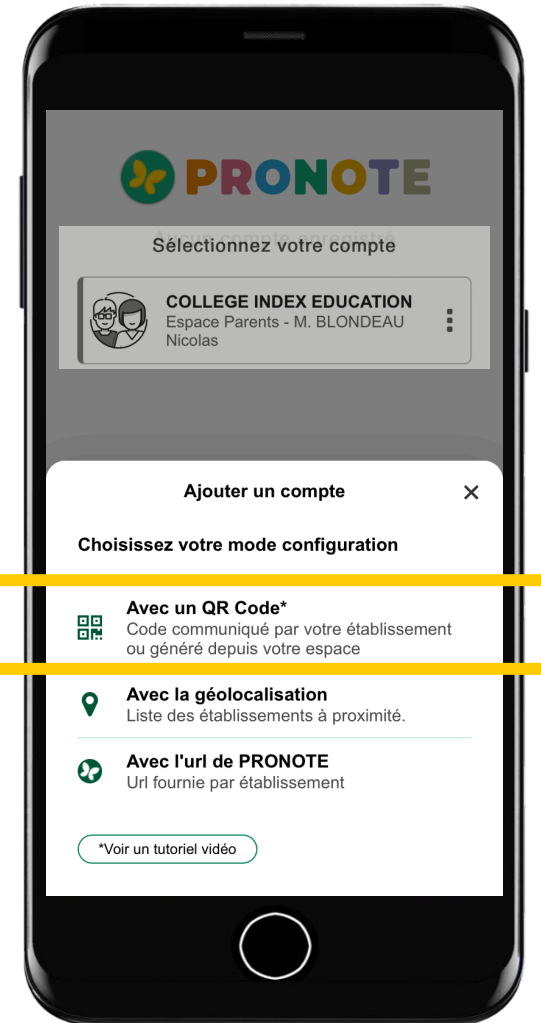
PRONOTE

Aucun compte enregistré

Sélectionnez votre compte

COLLEGE INDEX EDUCATION
Espace Parents - M. BLONDEAU Nicolas

Ajouter un compte

×

Choisissez votre mode configuration

Avec un QR Code*
Code communiqué par votre établissement ou généré depuis votre espace

Avec la géolocalisation
Liste des établissements à proximité.

Avec l'url de PRONOTE
Url fournie par établissement

*Voir un tutoriel vidéo